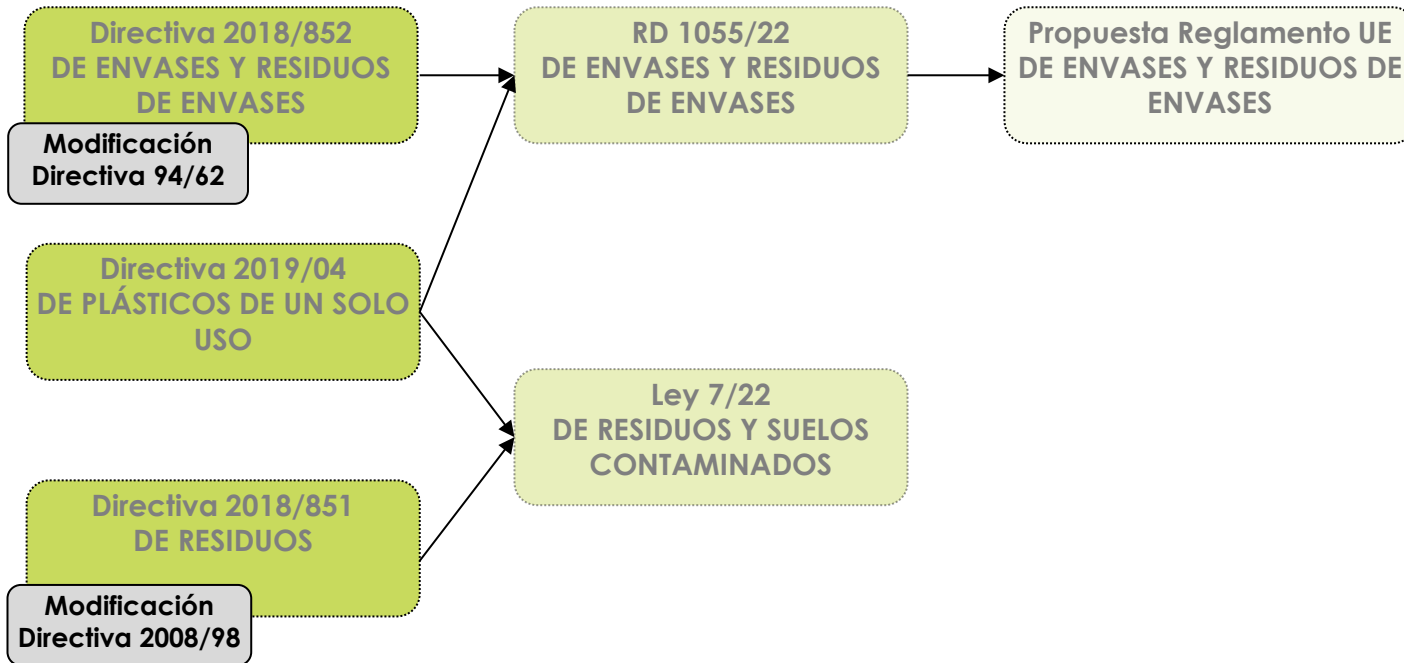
Directiva 2018/852
DE ENVASES Y RESIDUOS DE ENVASES

Modificación
Directiva 94/62

RD 1055/22
DE ENVASES Y RESIDUOS DE ENVASES

Propuesta Reglamento UE
DE ENVASES Y RESIDUOS DE ENVASES

Directiva 2019/04
DE PLÁSTICOS DE UN SOLO USO

Ley 7/22
DE RESIDUOS Y SUELOS CONTAMINADOS

Directiva 2018/851
DE RESIDUOS

Modificación
Directiva 2008/98